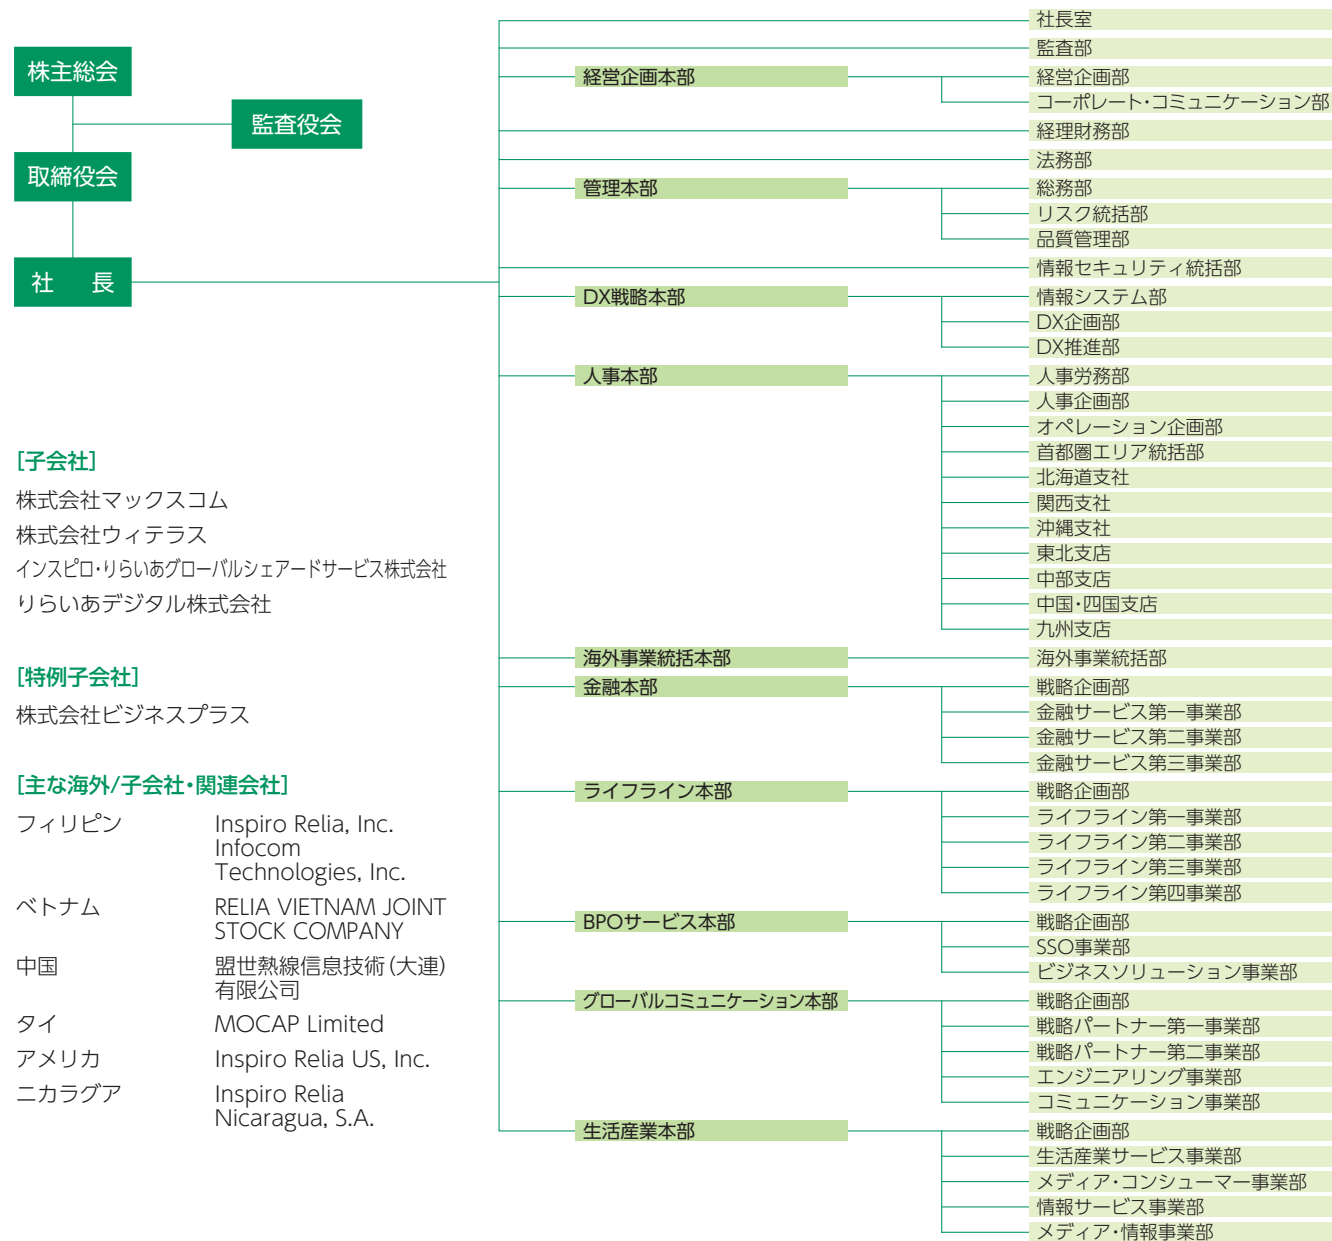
株主総会

監査役会

取締役会

社　長

[子会社]
株式会社マックスコム
株式会社ウィテラス
インスピロ・りらいあグローバルシェアードサービス株式会社
りらいあデジタル株式会社

[特例子会社]
株式会社ビジネスプラス

[主な海外/子会社・関連会社]

| | |
|---|---|
| フィリピン | Inspiro Relia, Inc. Infocom Technologies, Inc. |
| ベトナム | RELIA VIETNAM JOINT STOCK COMPANY |
| 中国 | 盟世熱線信息技術(大連)有限公司 |
| タイ | MOCAP Limited |
| アメリカ | Inspiro Relia US, Inc. |
| ニカラグア | Inspiro Relia Nicaragua, S.A. |

社長室
監査部
経営企画本部
経営企画部
コーポレート・コミュニケーション部
経理財務部
法務部
管理本部
総務部
リスク統括部
品質管理部
情報セキュリティ統括部
DX戦略本部
情報システム部
DX企画部
DX推進部
人事本部
人事労務部
人事企画部
オペレーション企画部
首都圏エリア統括部
北海道支社
関西支社
沖縄支社
東北支店
中部支店
中国・四国支店
九州支店
海外事業統括本部
海外事業統括部
金融本部
戦略企画部
金融サービス第一事業部
金融サービス第二事業部
金融サービス第三事業部
ライフライン本部
戦略企画部
ライフライン第一事業部
ライフライン第二事業部
ライフライン第三事業部
ライフライン第四事業部
BPOサービス本部
戦略企画部
SSO事業部
ビジネスソリューション事業部
グローバルコミュニケーション本部
戦略企画部
戦略パートナー第一事業部
戦略パートナー第二事業部
エンジニアリング事業部
コミュニケーション事業部
生活産業本部
戦略企画部
生活産業サービス事業部
メディア・コンシューマー事業部
情報サービス事業部
メディア・情報事業部